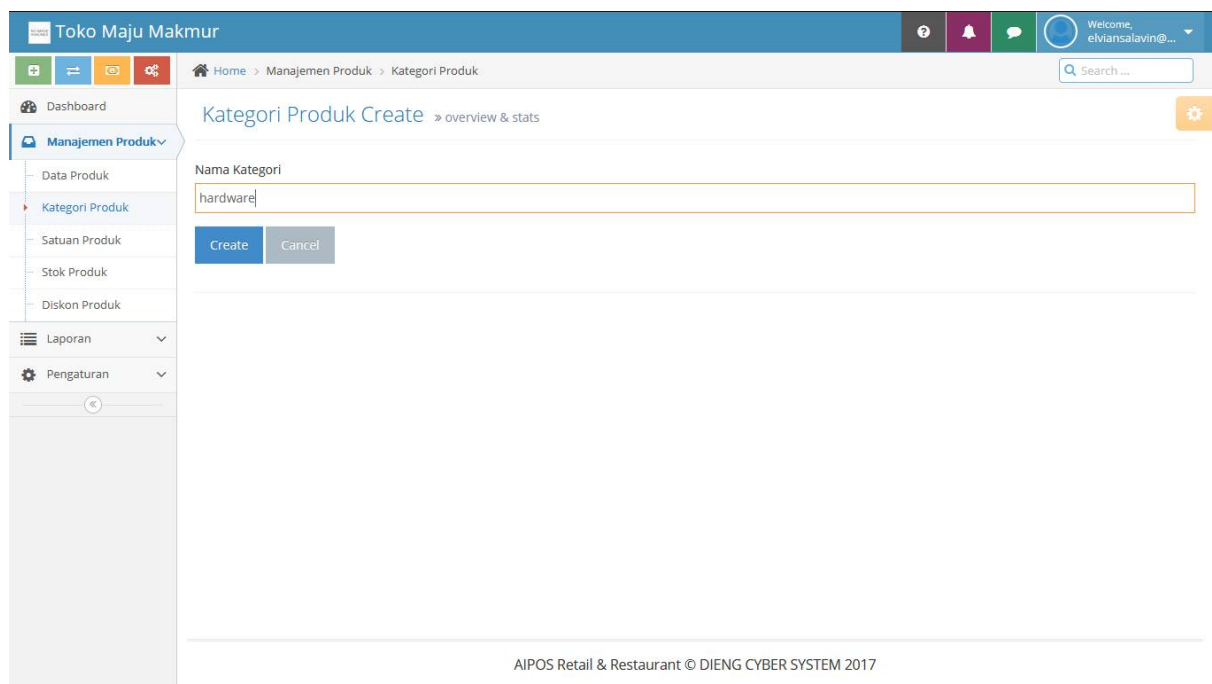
Toko Maju Makmur

Welcome,
elviansalavin@...

Home > Manajemen Produk > Kategori Produk

Search ...

Dashboard

Manajemen Produk

Data Produk

Kategori Produk

Satuan Produk

Stok Produk

Diskon Produk

Laporan

Pengaturan

Kategori Produk Create » overview & stats

Nama Kategori

hardware

Create

Cancel

AIPOS Retail & Restaurant © DIENG CYBER SYSTEM 2017